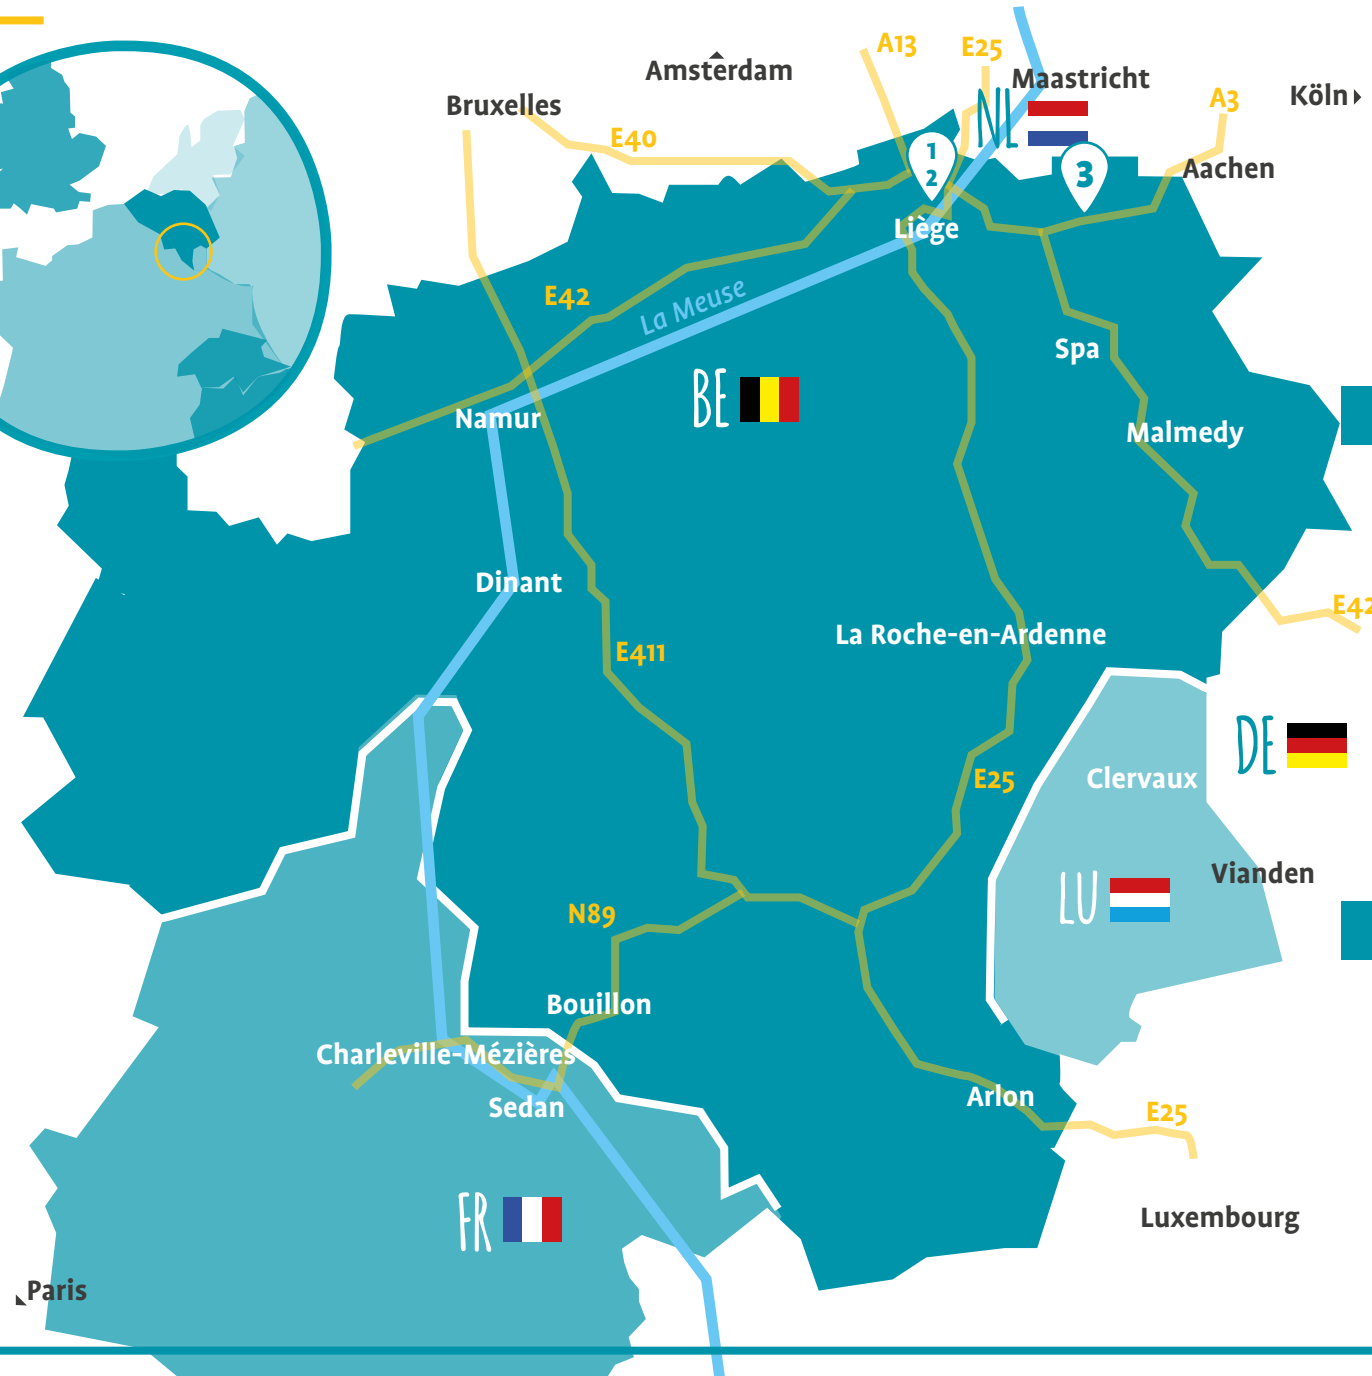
Amsterdam
A13
E25
Maastricht
NL
A3
Köln
Bruxelles
E40
1
2
3
Aachen
Liège
E42
La Meuse
Spa
Namur
BE
Malmedy
Dinant
E411
La Roche-en-Ardenne
E42
DE
E25
Clervaux
Vianden
LU
N89
Bouillon
Charleville-Mézières
Sedan
Arlon
E25
Luxembourg
FR
Paris